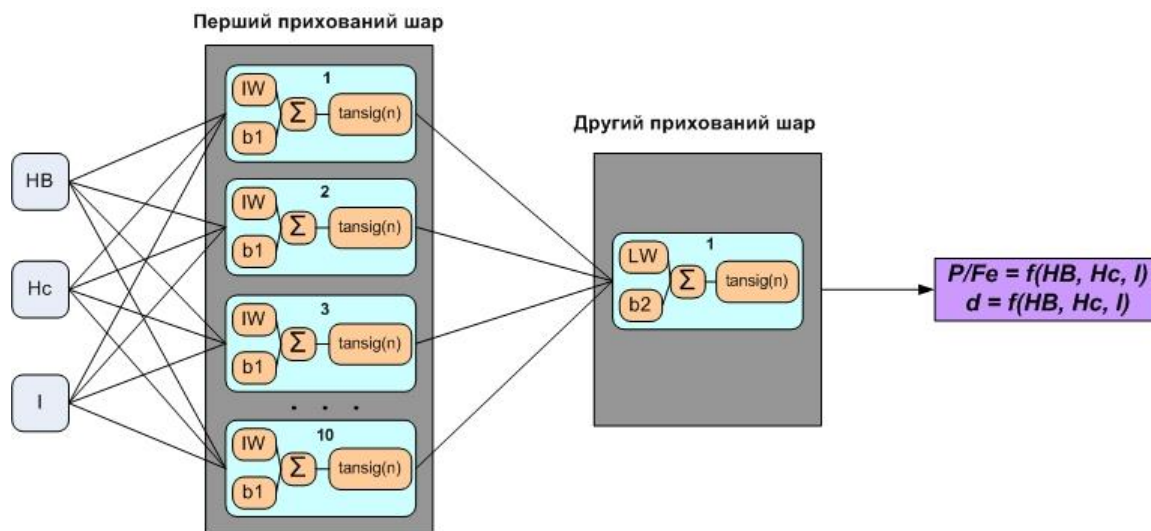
Перший прихований шар

Другий прихований шар

HB

Hc

I

1
IW
b1
$\Sigma$
tansig(n)

2
IW
b1
$\Sigma$
tansig(n)

3
IW
b1
$\Sigma$
tansig(n)

. . .

10
IW
b1
$\Sigma$
tansig(n)

1
LW
b2
$\Sigma$
tansig(n)

P/Fe = f(HB, Hc, I)
d = f(HB, Hc, I)